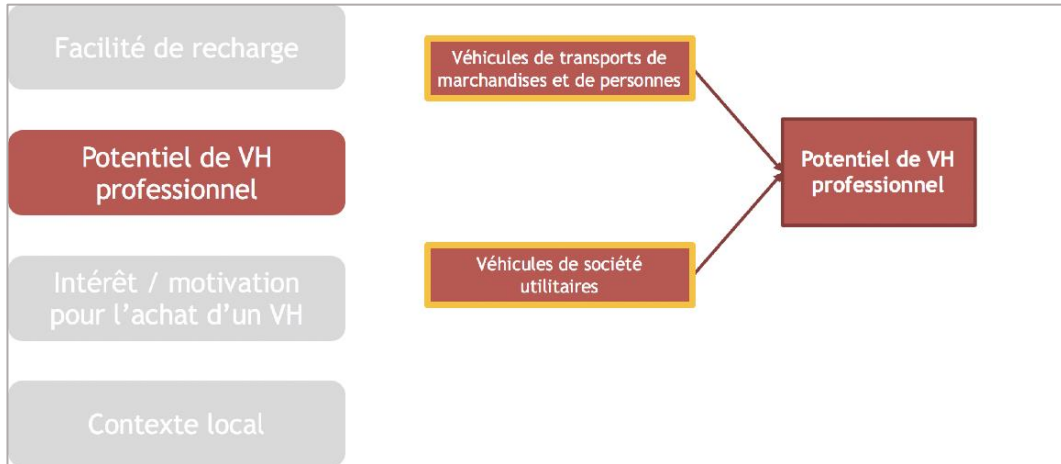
Facilité de recharge

Potentiel de VH professionnel

Intérêt / motivation pour l'achat d'un VH

Contexte local

Véhicules de transports de marchandises et de personnes

Véhicules de société utilitaires

Potentiel de VH professionnel